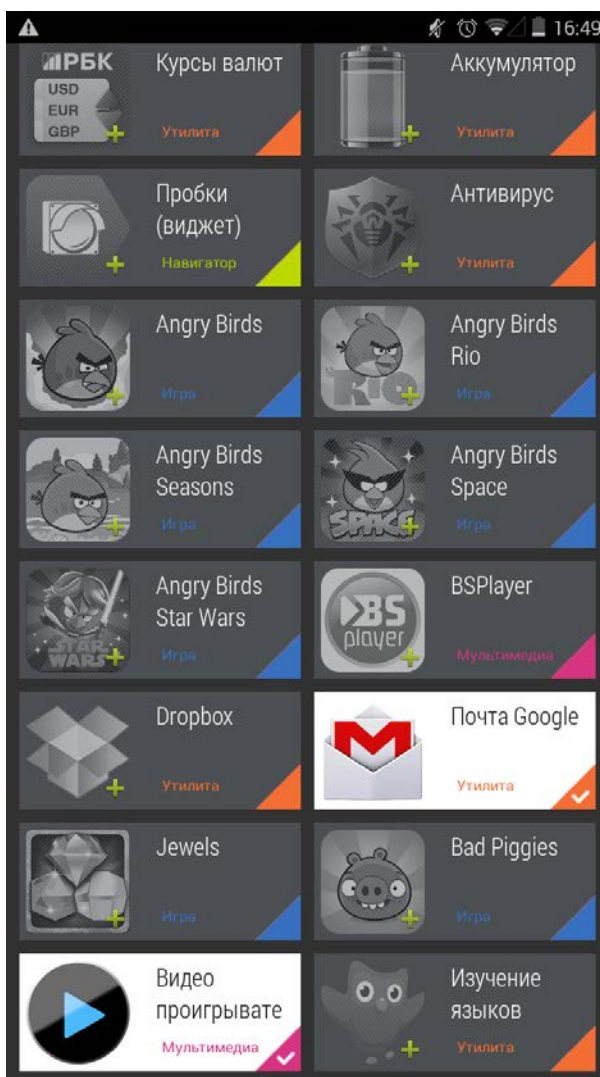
16:49

РБК
USD
EUR
GBP
Курсы валют
Утилита

Аккумулятор
Утилита

Пробки (виджет)
Навигатор

Антивирус
Утилита

Angry Birds
Игра

Angry Birds Rio
RIO
Игра

Angry Birds Seasons
Игра

Angry Birds Space
SPACE
Игра

Angry Birds Star Wars
STAR WARS
Игра

BSPlayer
BS player
Мультимедиа

Dropbox
Утилита

Почта Google
Утилита

Jewels
Игра

Bad Piggies
Игра

Видео проигрывате
Мультимедиа

Изучение языков
Утилита